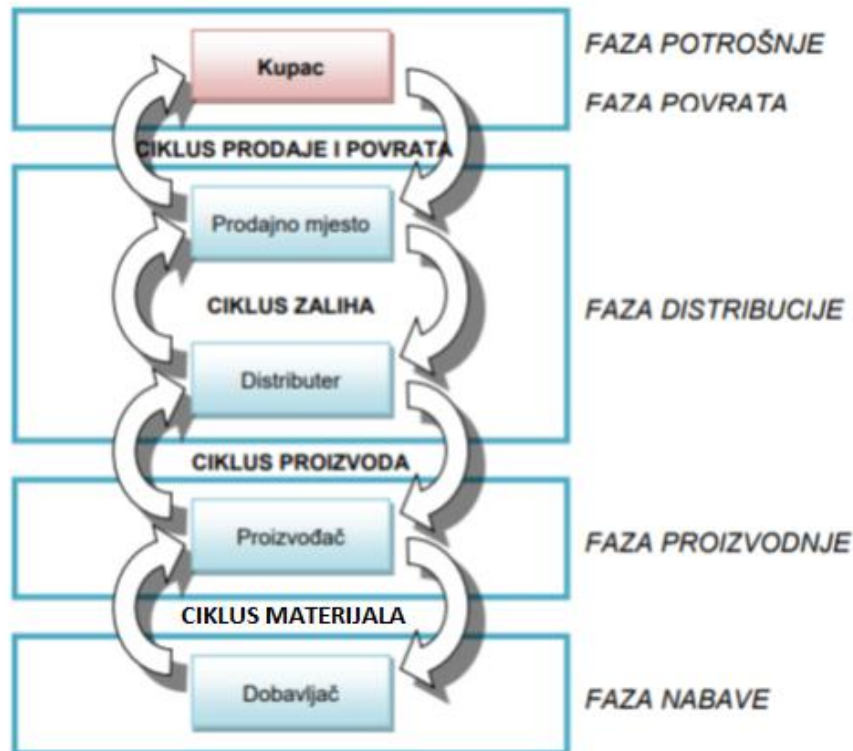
Kupac

FAZA POTROŠNJE

FAZA POVRATA

CIKLUS PRODAJE I POVRATA

Prodajno mjesto

CIKLUS ZALIHA

FAZA DISTRIBUCIJE

Distributer

CIKLUS PROIZVODA

Proizvođač

FAZA PROIZVODNJE

CIKLUS MATERIJALA

Dobavljač

FAZA NABAVE